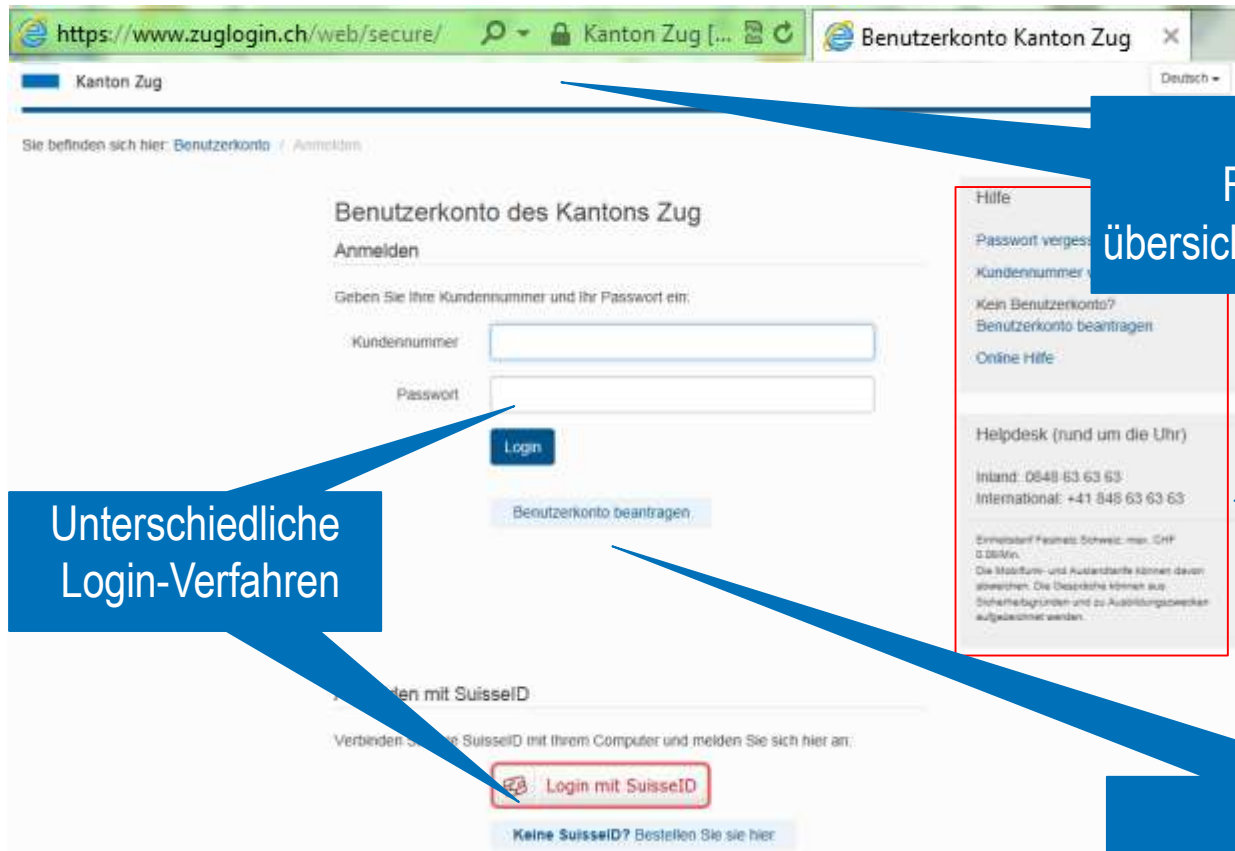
https://www.zuglogin.ch/web/secure/ Kanton Zug [... Benutzerkonto Kanton Zug ×

Kanton Zug

Deutsch ▾

Sie befinden sich hier: Benutzerkonto / Anmelden

Benutzerkonto des Kantons Zug

Anmelden

Geben Sie Ihre Kundennummer und Ihr Passwort ein:

Kundennummer

Passwort

Login

Benutzerkonto beantragen

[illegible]den mit SuisseID

Verbinden S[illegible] SuisseID mit Ihrem Computer und melden Sie sich hier an:

Login mit SuisseID

Keine SuisseID? Bestellen Sie sie hier

Hilfe

Passwort vergess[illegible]

Kundennummer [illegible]

Kein Benutzerkonto?
Benutzerkonto beantragen

Online Hilfe

Helpdesk (rund um die Uhr)

Inland: 0848 63 63 63
International: +41 848 63 63 63

Einheitstarif Festnetz Schweiz: max. CHF 0.08/Min.
Die Mobilfunk- und Auslandtarife können davon abweichen. Die Gespräche können aus Sicherheitsgründen und zu Ausbildungszwecken aufgezeichnet werden.

F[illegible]
übersic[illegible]

Unterschiedliche Login-Verfahren